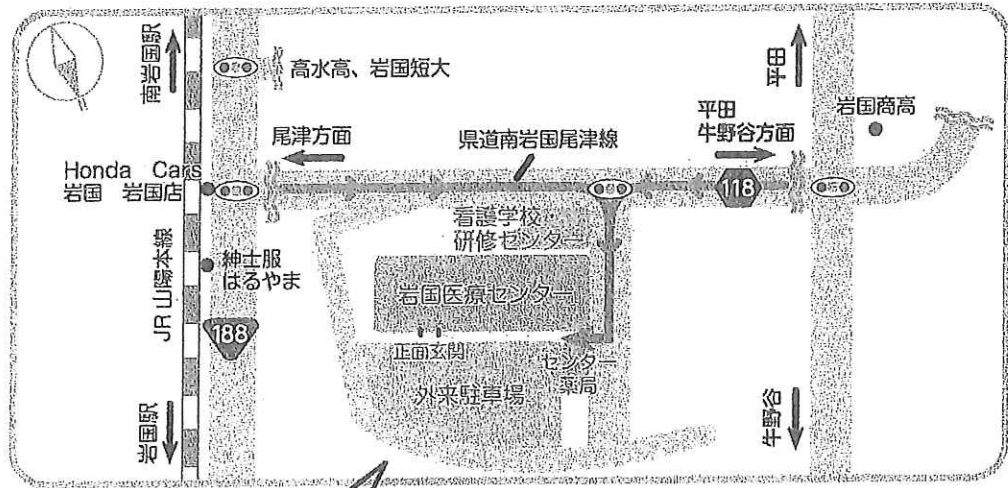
南岩国駅

高水高、岩国短大

平田

岩国商高

尾津方面

県道南岩国尾津線

平田
牛野谷方面

Honda Cars
岩国 岩国店

118

看護学校・
研修センター

神士服
はるやま

JR山陽本線

岩国医療センター

188

正面玄関

センター
薬局

外来駐車場

岩国駅

牛野谷